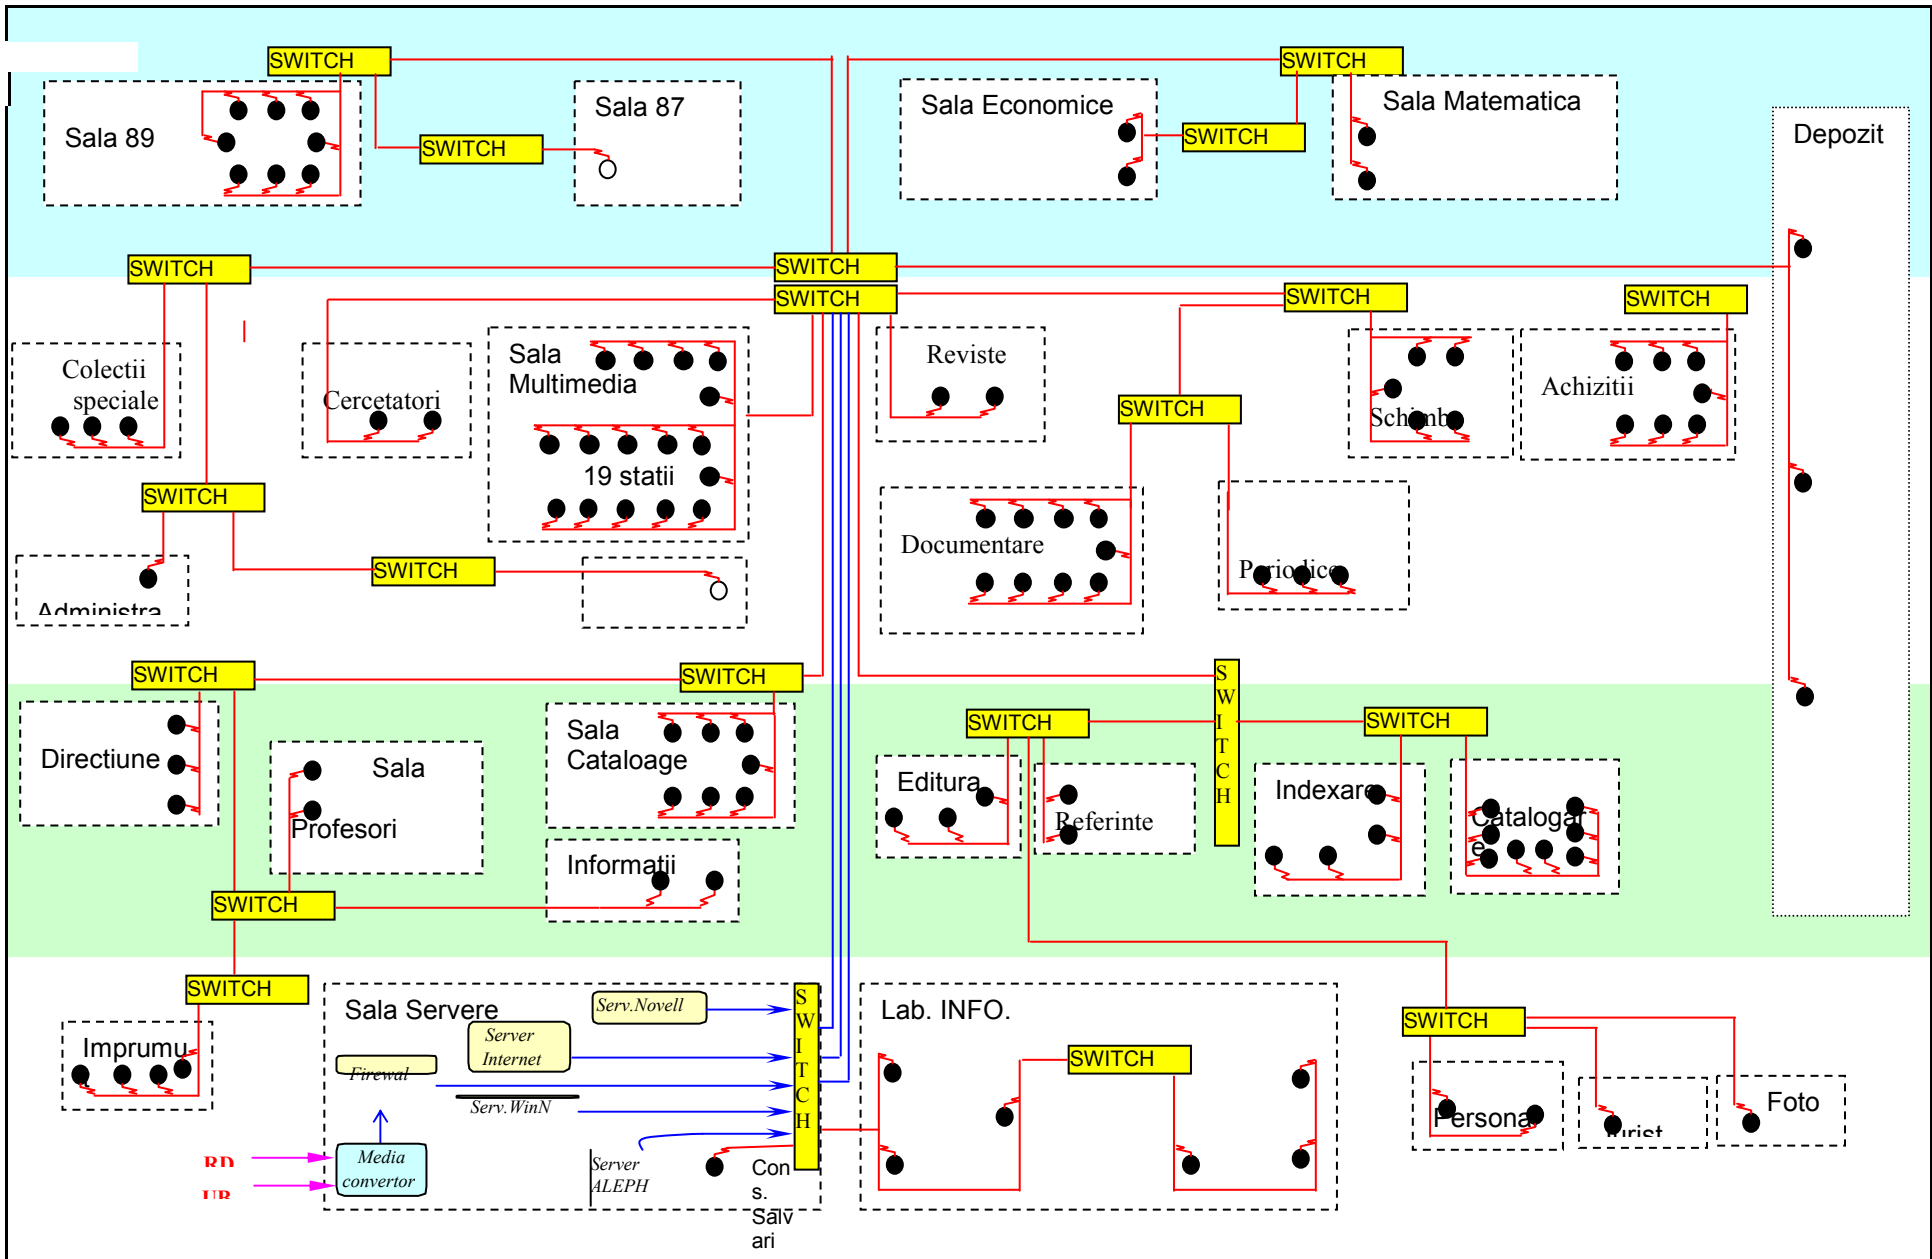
SWITCH

Sala 89

SWITCH

Sala 87

SWITCH

Sala Economice

SWITCH

Sala Matematica

Depozit

SWITCH

SWITCH

SWITCH

SWITCH

SWITCH

Colectii speciale

Cercetatori

Sala Multimedia

19 statii

Reviste

SWITCH

Schimb

Achizitii

SWITCH

SWITCH

Administra

Documentare

Periodice

SWITCH

SWITCH

SWITCH

SWITCH

SWITCH

Directiune

Sala Profesori

Sala Cataloage

Informatii

Editura

Referinte

Indexare

Catalogare

SWITCH

SWITCH

Imprumu

Sala Servere

Serv.Novell

Server Internet

Firewal

Serv.WinN

Media convertor

Server ALEPH

Con s. Salv ari

SWITCH

Lab. INFO.

SWITCH

SWITCH

Persona

Turist

Foto

RD

UB